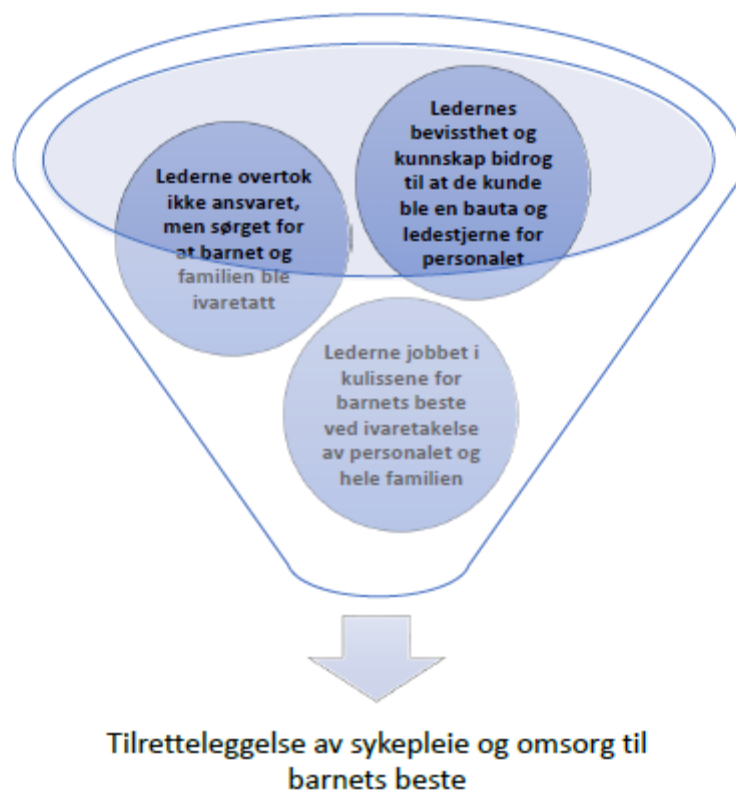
Ledernes bevissthet og kunnskap bidrog til at de kunde ble en bauta og ledestjerne for personalet

Lederne overtok ikke ansvaret, men sørget for at barnet og familien ble ivaretatt

Lederne jobbet i kulissene for barnets beste ved ivaretakelse av personalet og hele familien

Tilretteleggelse av sykepleie og omsorg til barnets beste